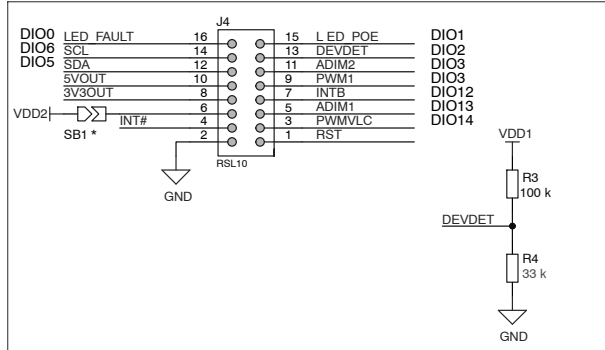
J4

DIO0 LED_FAULT 16
DIO6 SCL 14
DIO5 SDA 12
5VOUT 10
3V3OUT 8
VDD2 6
INT# 4
SB1 *
2

15 L ED_POE DIO1
13 DEVDET DIO2
11 ADIM2 DIO3
9 PWM1 DIO3
7 INTB DIO12
5 ADIM1 DIO13
3 PWMVLC DIO14
1 RST

RSL10

GND

VDD1

R3
100 k

DEVDET

R4
33 k

GND